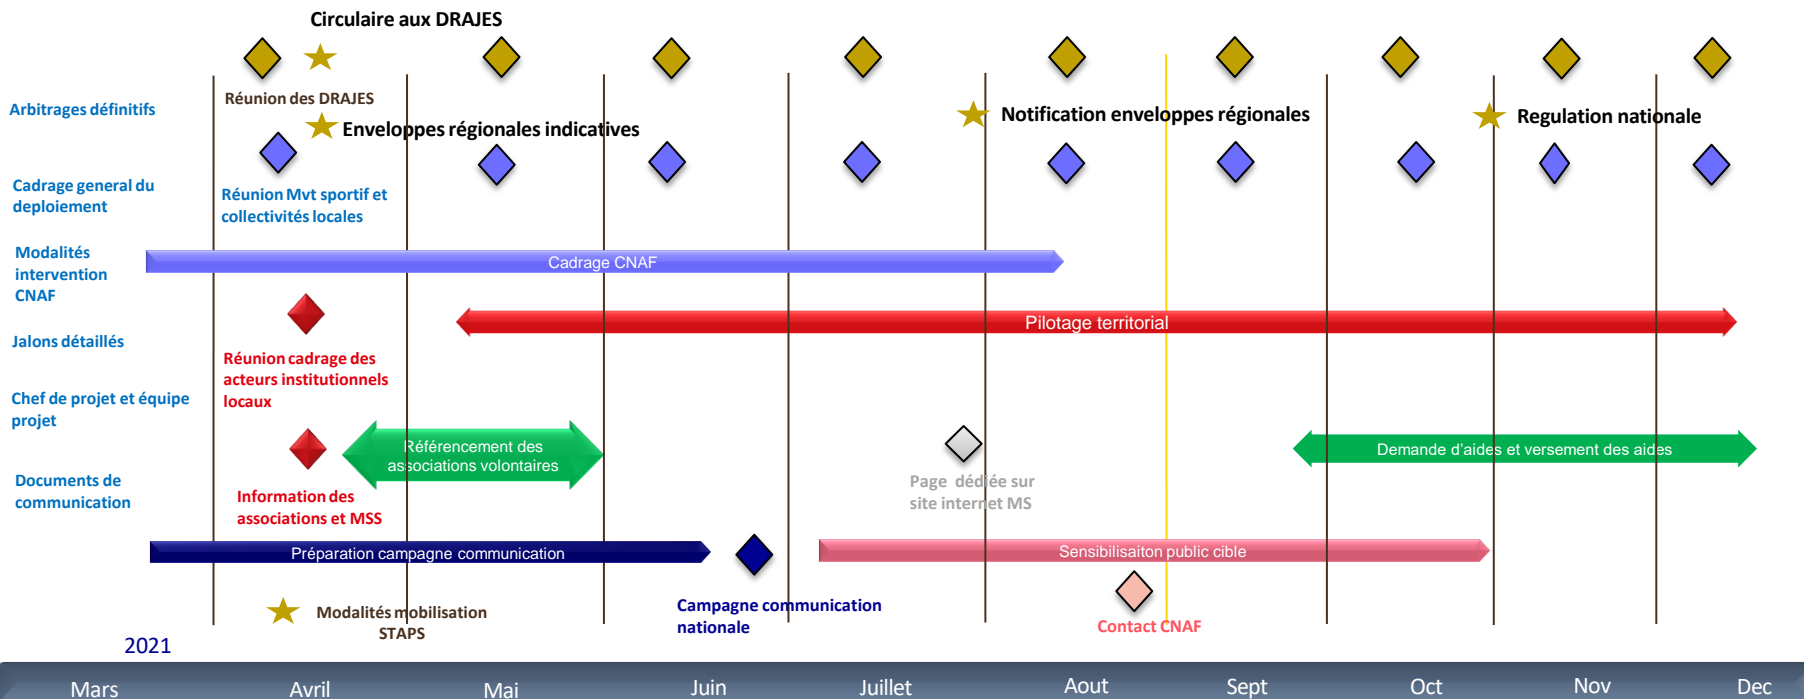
Circulaire aux DRAJES

Réunion des DRAJES

Arbitrages définitifs

Enveloppes régionales indicatives

Notification enveloppes régionales

Regulation nationale

Cadrage general du deploiement

Réunion Mvt sportif et collectivités locales

Modalités intervention CNAF

Cadrage CNAF

Jalons détaillés

Pilotage territorial

Réunion cadrage des acteurs institutionnels locaux

Chef de projet et équipe projet

Référencement des associations volontaires

Demande d'aides et versement des aides

Documents de communication

Page dédiée sur site internet MS

Information des associations et MSS

Préparation campagne communication

Sensibilisaiton public cible

Modalités mobilisation STAPS

Campagne communication nationale

Contact CNAF

2021

Mars Avril Mai Juin Juillet Aout Sept Oct Nov Dec